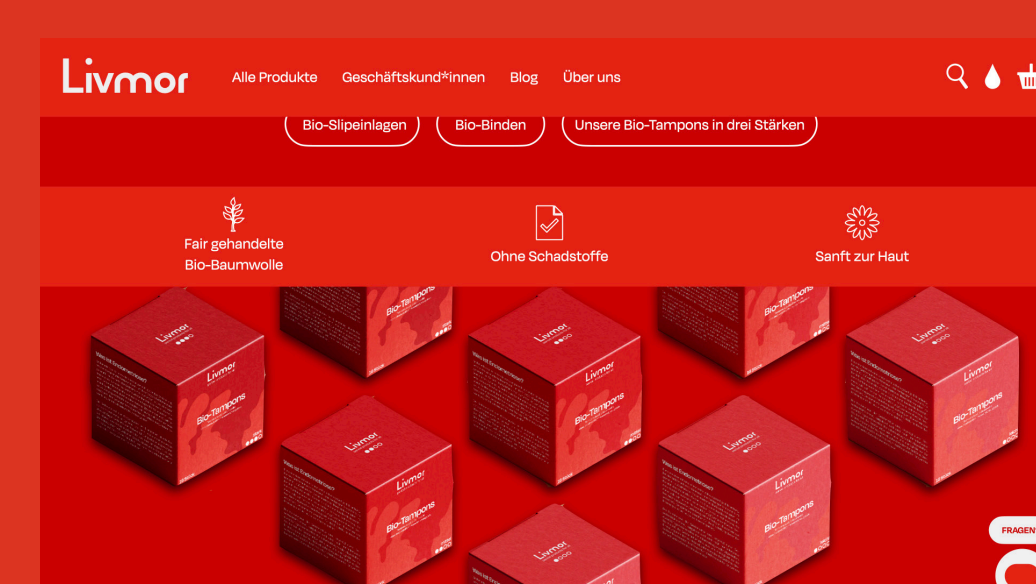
Livmor

Alle Produkte Geschäftskund*innen Blog Über uns

Bio-Slipeinlagen Bio-Binden Unsere Bio-Tampons in drei Stärken

Fair gehandelte Bio-Baumwolle

Ohne Schadstoffe

Sanft zur Haut

Livmor

Bio-Tampons

Livmor

Bio-Tampons

Livmor

Bio-Tampons

Livmor

Bio-Tampons

Livmor

Bio-Tampons

Livmor

Bio-Tampons

Livmor

Livmor

FRAGEN